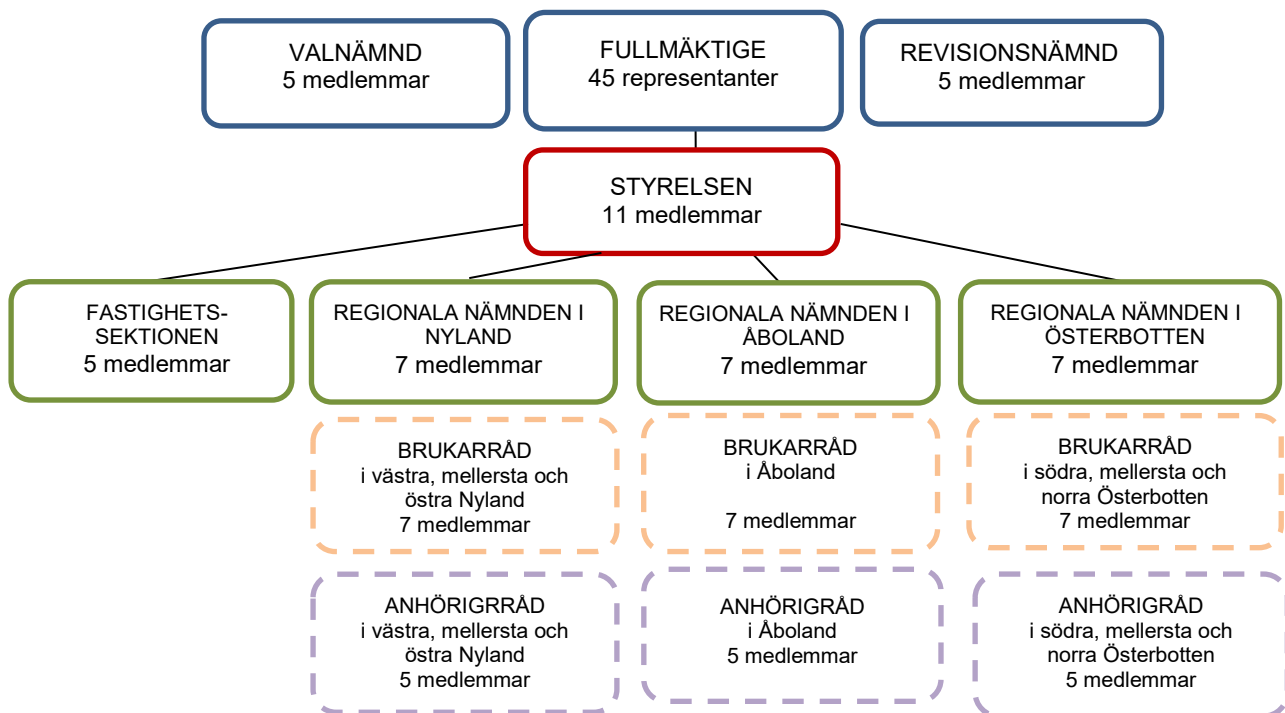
VALNÄMND
5 medlemmar

FULLMÄKTIGE
45 representanter

REVISIONSNÄMND
5 medlemmar

STYRELSEN
11 medlemmar

FASTIGHETSSEKTIONEN
5 medlemmar

REGIONALA NÄMNDEN I NYLAND
7 medlemmar

REGIONALA NÄMNDEN I ÅBOLAND
7 medlemmar

REGIONALA NÄMNDEN I ÖSTERBOTTEN
7 medlemmar

BRUKARRÅD
i västra, mellersta och östra Nyland
7 medlemmar

BRUKARRÅD
i Åboland

7 medlemmar

BRUKARRÅD
i södra, mellersta och norra Österbotten
7 medlemmar

ANHÖRIGRRÅD
i västra, mellersta och östra Nyland
5 medlemmar

ANHÖRIGRÅD
i Åboland
5 medlemmar

ANHÖRIGRÅD
i södra, mellersta och norra Österbotten
5 medlemmar